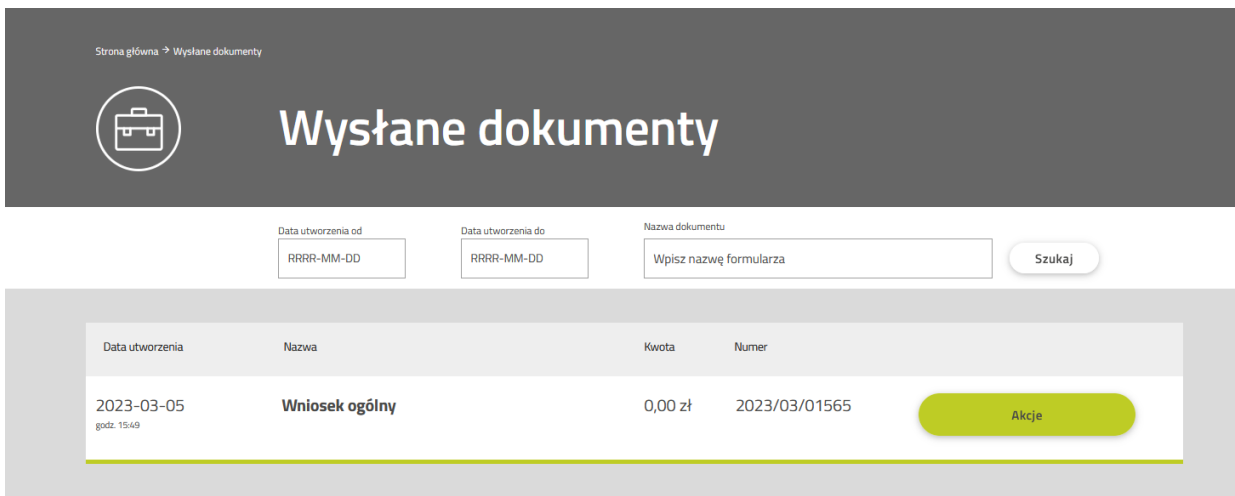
Strona główna → Wysłane dokumenty

Wysłane dokumenty

Data utworzenia od
RRRR-MM-DD

Data utworzenia do
RRRR-MM-DD

Nazwa dokumentu
Wpisz nazwę formularza

Szukaj

| Data utworzenia | Nazwa | Kwota | Numer | |
|---|---|---|---|---|
| 2023-03-05 godz. 15:49 | Wniosek ogólny | 0,00 zł | 2023/03/01565 | Akcje |